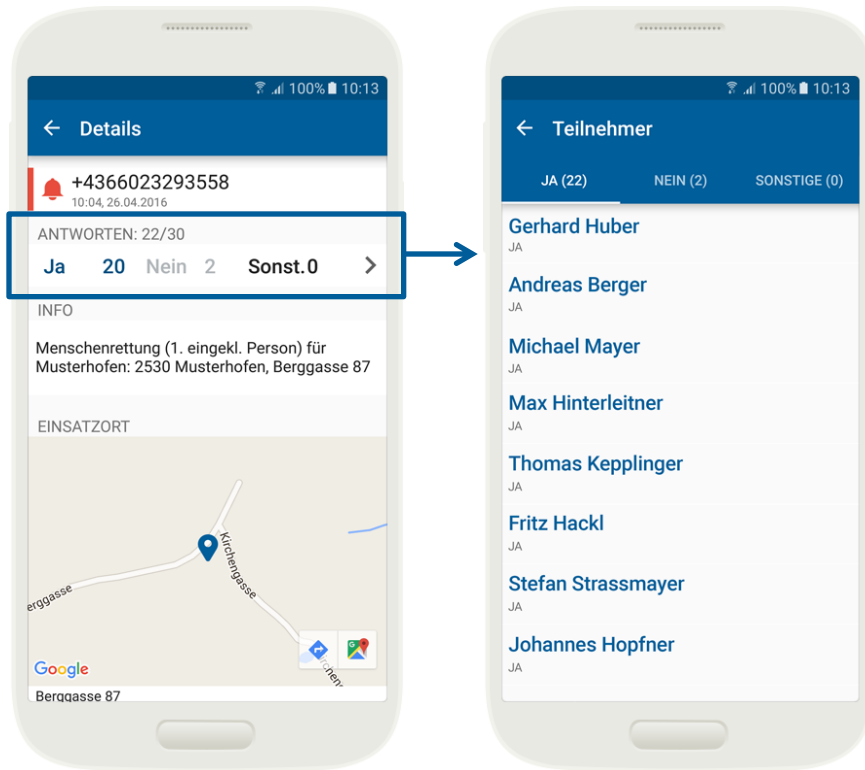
100% 10:13

Details

+4366023293558
10:04, 26.04.2016

ANTWORTEN: 22/30

Ja 20 Nein 2 Sonst. 0

INFO

Menschenrettung (1. eingekl. Person) für Musterhofen: 2530 Musterhofen, Berggasse 87

EINSATZORT

Berggasse

Kirchengasse

Google

Berggasse 87

100% 10:13

Teilnehmer

JA (22) NEIN (2) SONSTIGE (0)

Gerhard Huber
JA

Andreas Berger
JA

Michael Mayer
JA

Max Hinterleitner
JA

Thomas Kepplinger
JA

Fritz Hackl
JA

Stefan Strassmayer
JA

Johannes Hopfner
JA